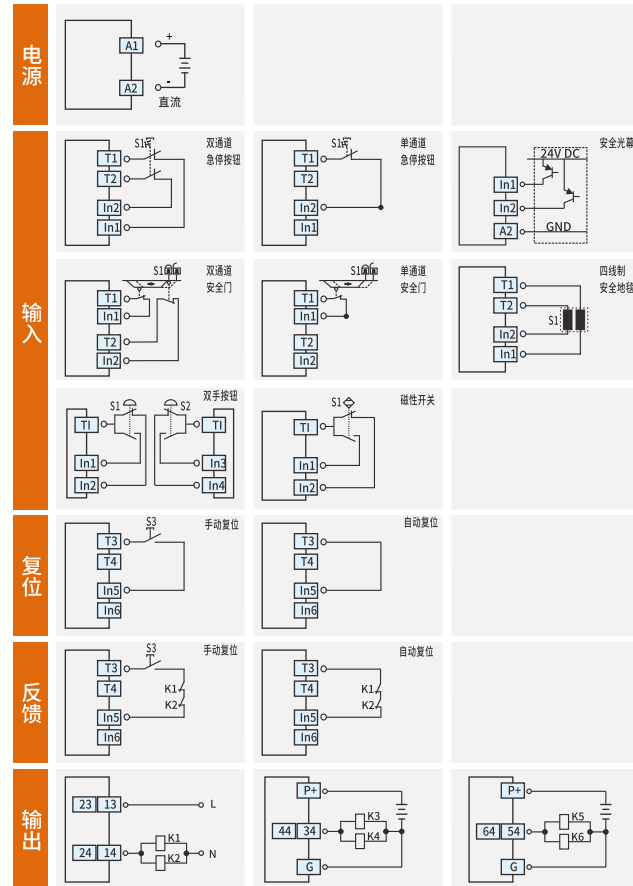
电源

A1
A2
+
-
直流

输入

S1
T1
T2
In2
In1
双通道
急停按钮

S1
T1
T2
In2
In1
单通道
急停按钮

24V DC
In1
In2
A2
GND
安全光幕

S1
T1
In1
T2
In2
双通道
安全门

S1
T1
In1
T2
In2
单通道
安全门

T1
T2
S1
In2
In1
四线制
安全地毯

S1
S2
TI
In1
In2
TI
In3
In4
双手按钮

S1
TI
In1
In2
磁性开关

复位

S3
T3
T4
In5
In6
手动复位

T3
T4
In5
In6
自动复位

反馈

S3
T3
T4
K1
K2
In5
In6
手动复位

T3
T4
K1
K2
In5
In6
自动复位

输出

23
13
L
24
14
K1
K2
N

P+
44
34
K3
K4
G

P+
64
54
K5
K6
G